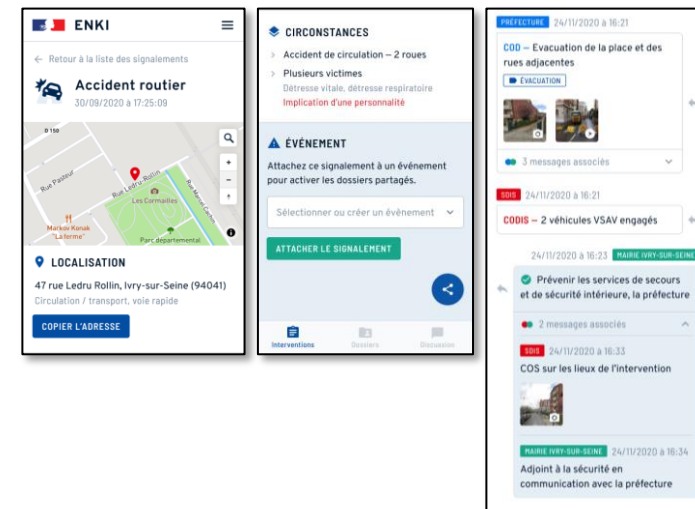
ENKI

← Retour à la liste des signalements

Accident routier
30/09/2020 à 17:25:09

D 150
Rue Pasteur
Rue Ledru Rollin
Les Cormailles
Rue Marcel Cachin
Maison Kenak "La ferme"
Parc departemental

LOCALISATION
47 rue Ledru Rollin, Ivry-sur-Seine (94041)
Circulation / transport, voie rapide

COPIER L'ADRESSE

CIRCONSTANCES
> Accident de circulation – 2 roues
> Plusieurs victimes
Détresse vitale, détresse respiratoire
Implication d'une personnalité

ÉVÉNEMENT
Attachez ce signalement à un événement pour activer les dossiers partagés.

Sélectionner ou créer un évènement

ATTACHER LE SIGNALEMENT

Interventions
Dossiers
Discussion

PREFECTURE 24/11/2020 à 16:21
COD – Evacuation de la place et des rues adjacentes
ÉVACUATION
3 messages associés

SDIS 24/11/2020 à 16:21
CODIS – 2 véhicules VSAV engagés

24/11/2020 à 16:23 MAIRIE IVRY-SUR-SEINE
Prévenir les services de secours et de sécurité intérieure, la préfecture

2 messages associés

SDIS 24/11/2020 à 16:33
COS sur les lieux de l'intervention

MAIRIE IVRY-SUR-SEINE 24/11/2020 à 16:34
Adjoint à la sécurité en communication avec la préfecture